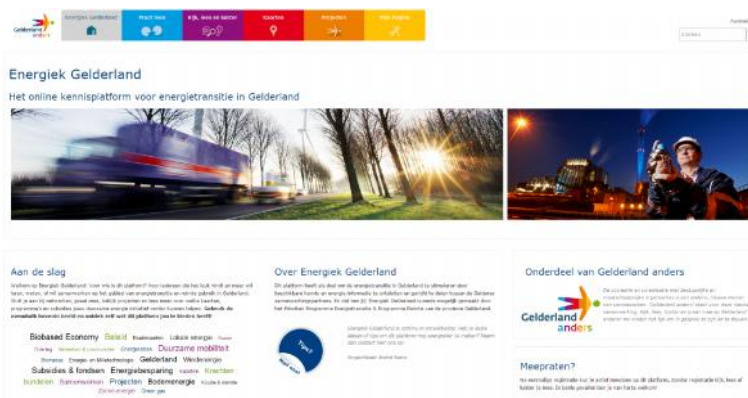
Gelderland anders

Energiek Gelderland

Wat doen

Kijk, lees en luister

Kaarten

Projecten

Mee doen

Zoeken

Energiek Gelderland

Het online kennisplatform voor energietransitie in Gelderland

Aan de slag

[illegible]

Biobased Economy Beleid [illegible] Lokale energie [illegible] Duurzame mobiliteit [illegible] Gelderland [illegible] Subsidies & fondsen Energiebesparing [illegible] Krachten bundelen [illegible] Projecten Bodemenergie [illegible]

Over Energiek Gelderland

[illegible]

Tips?

Onderdeel van Gelderland anders

Gelderland anders

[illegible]

Meepraten?

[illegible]